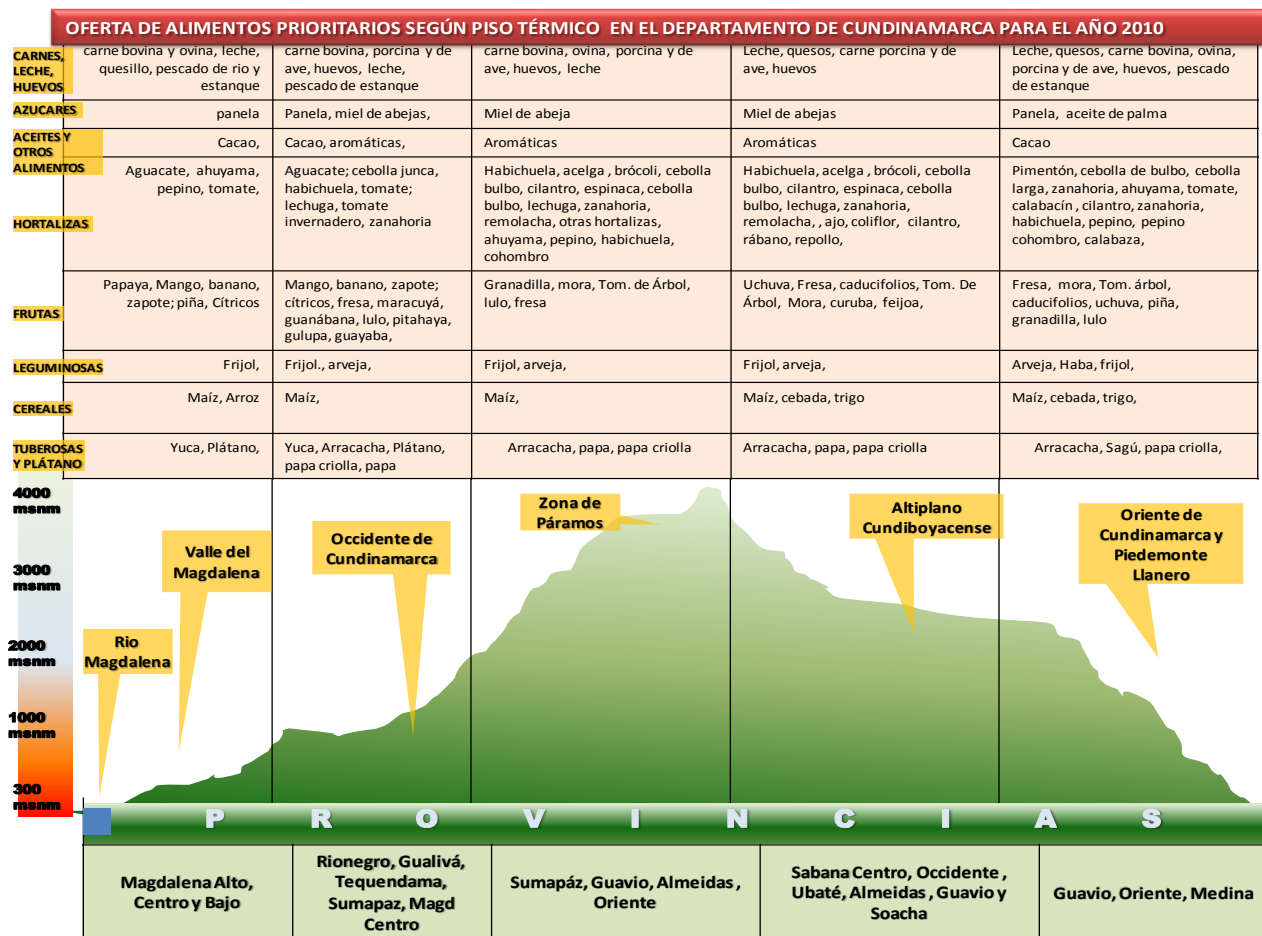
OFERTA DE ALIMENTOS PRIORITARIOS SEGÚN PISO TÉRMICO EN EL DEPARTAMENTO DE CUNDINAMARCA PARA EL AÑO 2010

| | | | | | |
|---|---|---|---|---|---|
| CARNES, LECHE, HUEVOS | carne bovina y ovina, leche, quesillo, pescado de rio y estanque | carne bovina, porcina y de ave, huevos, leche, pescado de estanque | carne bovina, ovina, porcina y de ave, huevos, leche | Leche, quesos, carne porcina y de ave, huevos | Leche, quesos, carne bovina, ovina, porcina y de ave, huevos, pescado de estanque |
| AZUCARES | panela | Panela, miel de abejas, | Miel de abeja | Miel de abejas | Panela, aceite de palma |
| ACEITES Y OTROS ALIMENTOS | Cacao, | Cacao, aromáticas, | Aromáticas | Aromáticas | Cacao |
| HORTALIZAS | Aguacate, ahuyama, pepino, tomate, | Aguacate; cebolla junca, habichuela, tomate; lechuga, tomate invernadero, zanahoria | Habichuela, acelga, brócoli, cebolla bulbo, cilantro, espinaca, cebolla bulbo, lechuga, zanahoria, remolacha, otras hortalizas, ahuyama, pepino, habichuela, cohombro | Habichuela, acelga , brócoli, cebolla bulbo, cilantro, espinaca, cebolla bulbo, lechuga, zanahoria, remolacha, , ajo, coliflor, cilantro, rábano, repollo, | Pimentón, cebolla de bulbo, cebolla larga, zanahoria, ahuyama, tomate, calabacín , cilantro, zanahoria, habichuela, pepino, pepino cohombro, calabaza, |
| FRUTAS | Papaya, Mango, banano, zapote; piña, Cítricos | Mango, banano, zapote; cítricos, fresa, maracuyá, guanábana, lulo, pitahaya, gulupa, guayaba, | Granadilla, mora, Tom. de Árbol, lulo, fresa | Uchuva, Fresa, caducifolios, Tom. De Árbol, Mora, curuba, feijoa, | Fresa, mora, Tom. árbol, caducifolios, uchuva, piña, granadilla, lulo |
| LEGUMINOSAS | Frijol, | Frijol., arveja, | Frijol, arveja, | Frijol, arveja, | Arveja, Haba, frijol, |
| CEREALES | Maíz, Arroz | Maíz, | Maíz, | Maíz, cebada, trigo | Maíz, cebada, trigo, |
| TUBEROSAS Y PLÁTANO | Yuca, Plátano, | Yuca, Arracacha, Plátano, papa criolla, papa | Arracacha, papa, papa criolla | Arracacha, papa, papa criolla | Arracacha, Sagú, papa criolla, |

4000 msnm
3000 msnm
2000 msnm
1000 msnm
300 msnm

Rio Magdalena
Valle del Magdalena
Occidente de Cundinamarca
Zona de Páramos
Altiplano Cundiboyacense
Oriente de Cundinamarca y Piedemonte Llanero

P R O V I N C I A S

| Magdalena Alto, Centro y Bajo | Rionegro, Gualivá, Tequendama, Sumapaz, Magd Centro | Sumapáz, Guavio, Almeidas , Oriente | Sabana Centro, Occidente , Ubaté, Almeidas , Guavio y Soacha | Guavio, Oriente, Medina |
|---|---|---|---|---|